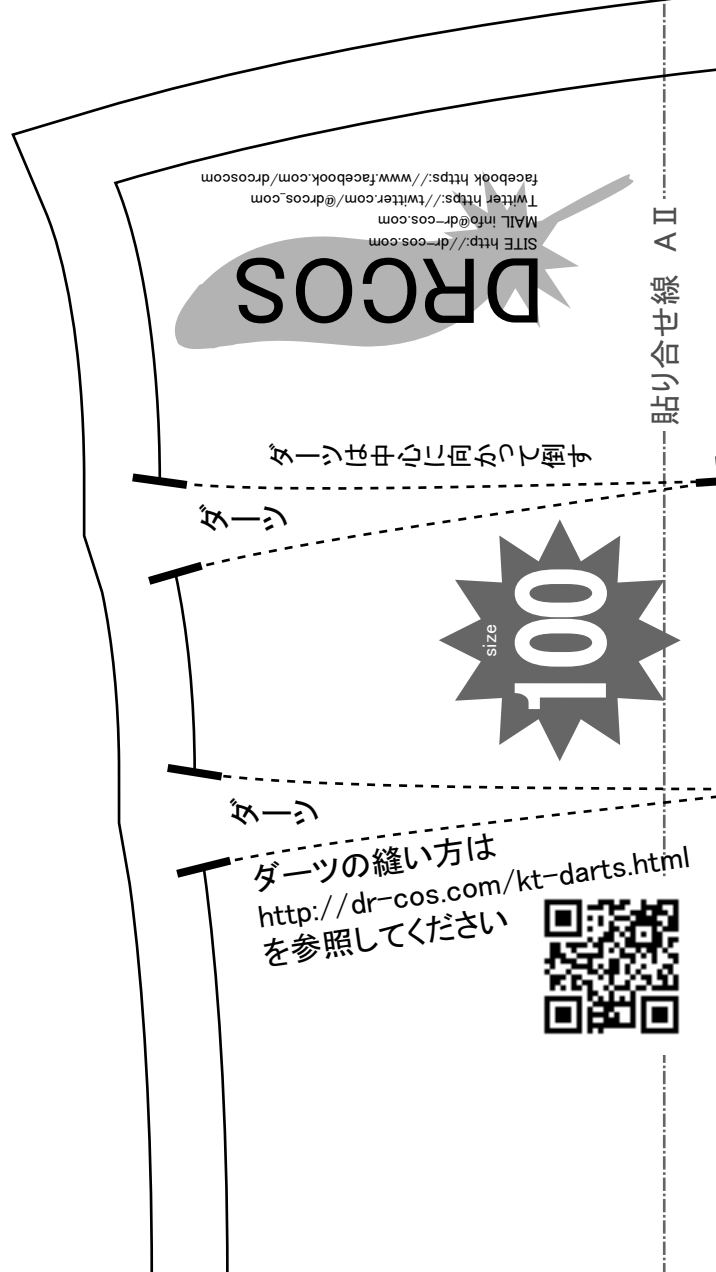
DRCOS
SITE http://dr-cos.com
MAIL info@dr-cos.com
Twitter https://twitter.com/@drcos_com
facebook https://www.facebook.com/drcoscom

貼り合せ線 AⅡ

ダーツは中心に向かって倒す

ダーツ

size
100

ダーツ

ダーツの縫い方は
http://dr-cos.com/kt-darts.html
を参照してください